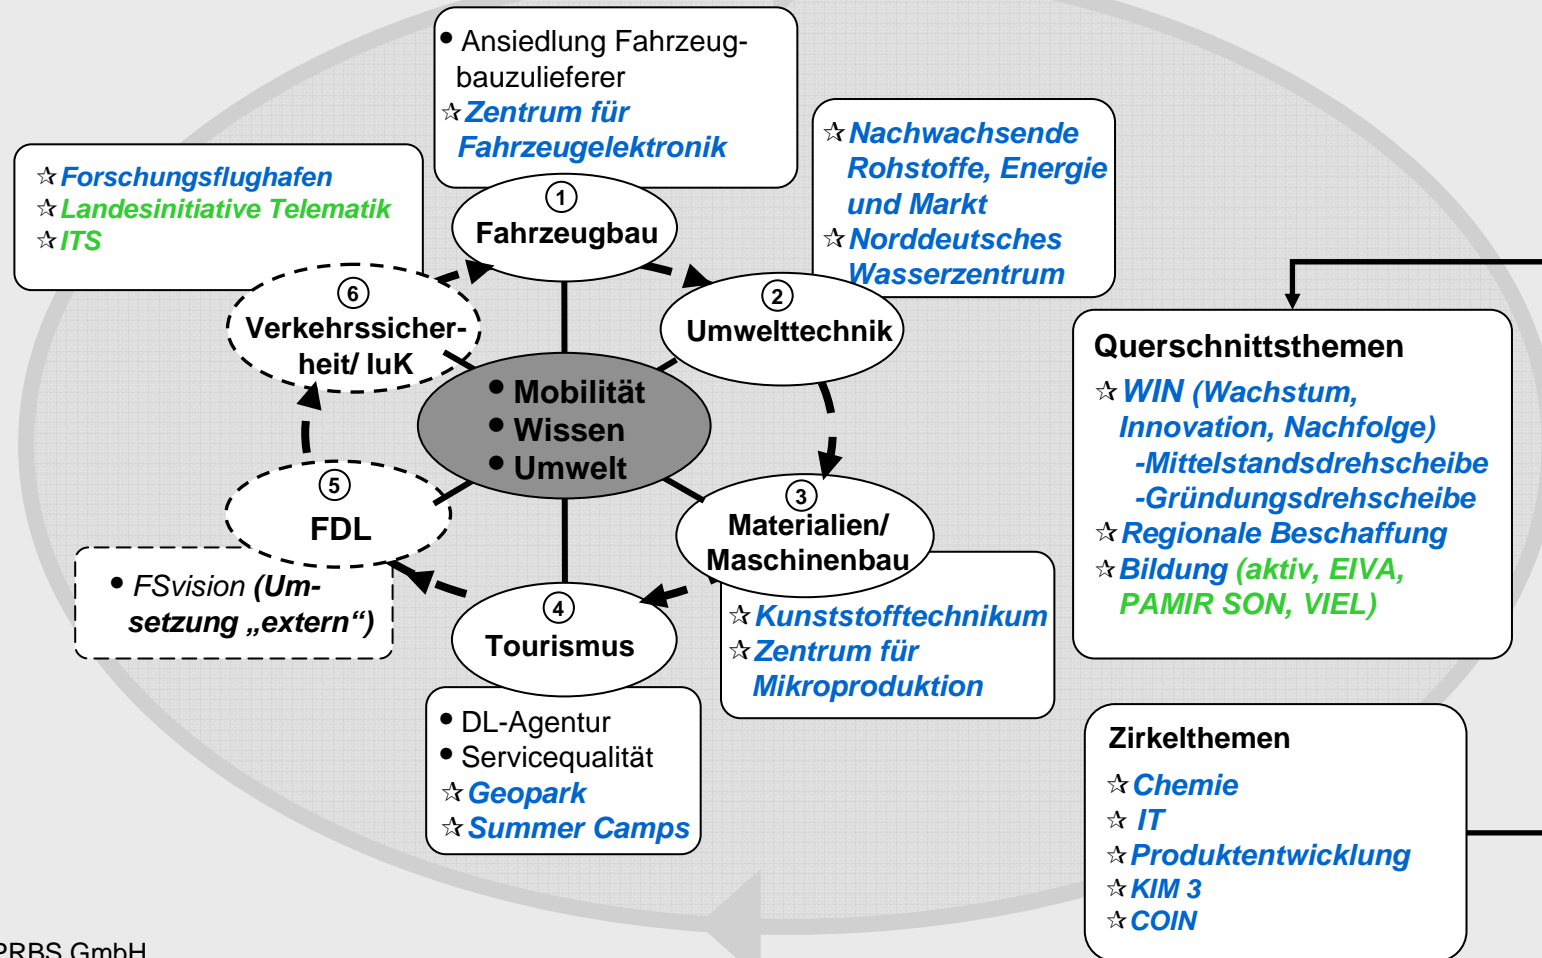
• Ansiedlung Fahrzeugbauzulieferer
☆Zentrum für Fahrzeugelektronik

☆Forschungsflughafen
☆Landesinitiative Telematik
☆ITS

☆Nachwachsende Rohstoffe, Energie und Markt
☆Norddeutsches Wasserzentrum

① Fahrzeugbau

② Umwelttechnik

③ Materialien/ Maschinenbau

④ Tourismus

⑤ FDL

⑥ Verkehrssicherheit/ IuK

• Mobilität
• Wissen
• Umwelt

• FSvision (Umsetzung „extern“)

☆Kunststofftechnikum
☆Zentrum für Mikroproduktion

• DL-Agentur
• Servicequalität
☆Geopark
☆Summer Camps

Querschnittsthemen
☆WIN (Wachstum, Innovation, Nachfolge)
-Mittelstandsdrehscheibe
-Gründungsdrehscheibe
☆Regionale Beschaffung
☆Bildung (aktiv, EIVA, PAMIR SON, VIEL)

Zirkelthemen
☆Chemie
☆ IT
☆Produktentwicklung
☆KIM 3
☆COIN

PRBS GmbH